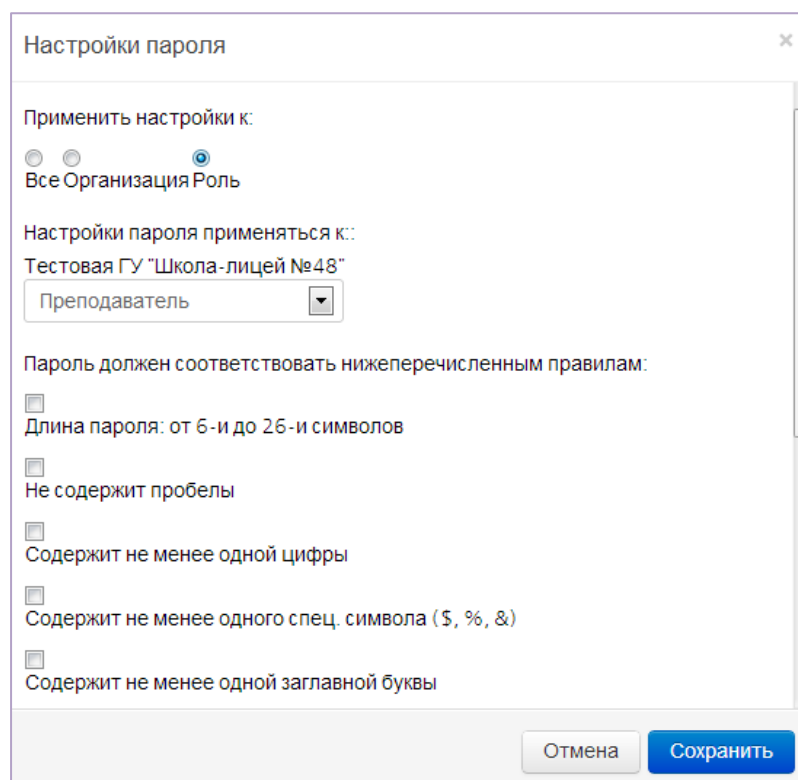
Настройки пароля

×

Применить настройки к:

Все Организация Роль

Настройки пароля применяться к::

Тестовая ГУ "Школа-лицей №48"

Преподаватель

Пароль должен соответствовать нижеперечисленным правилам:

Длина пароля: от 6-и до 26-и символов

Не содержит пробелы

Содержит не менее одной цифры

Содержит не менее одного спец. символа ($, %, &)

Содержит не менее одной заглавной буквы

Отмена Сохранить